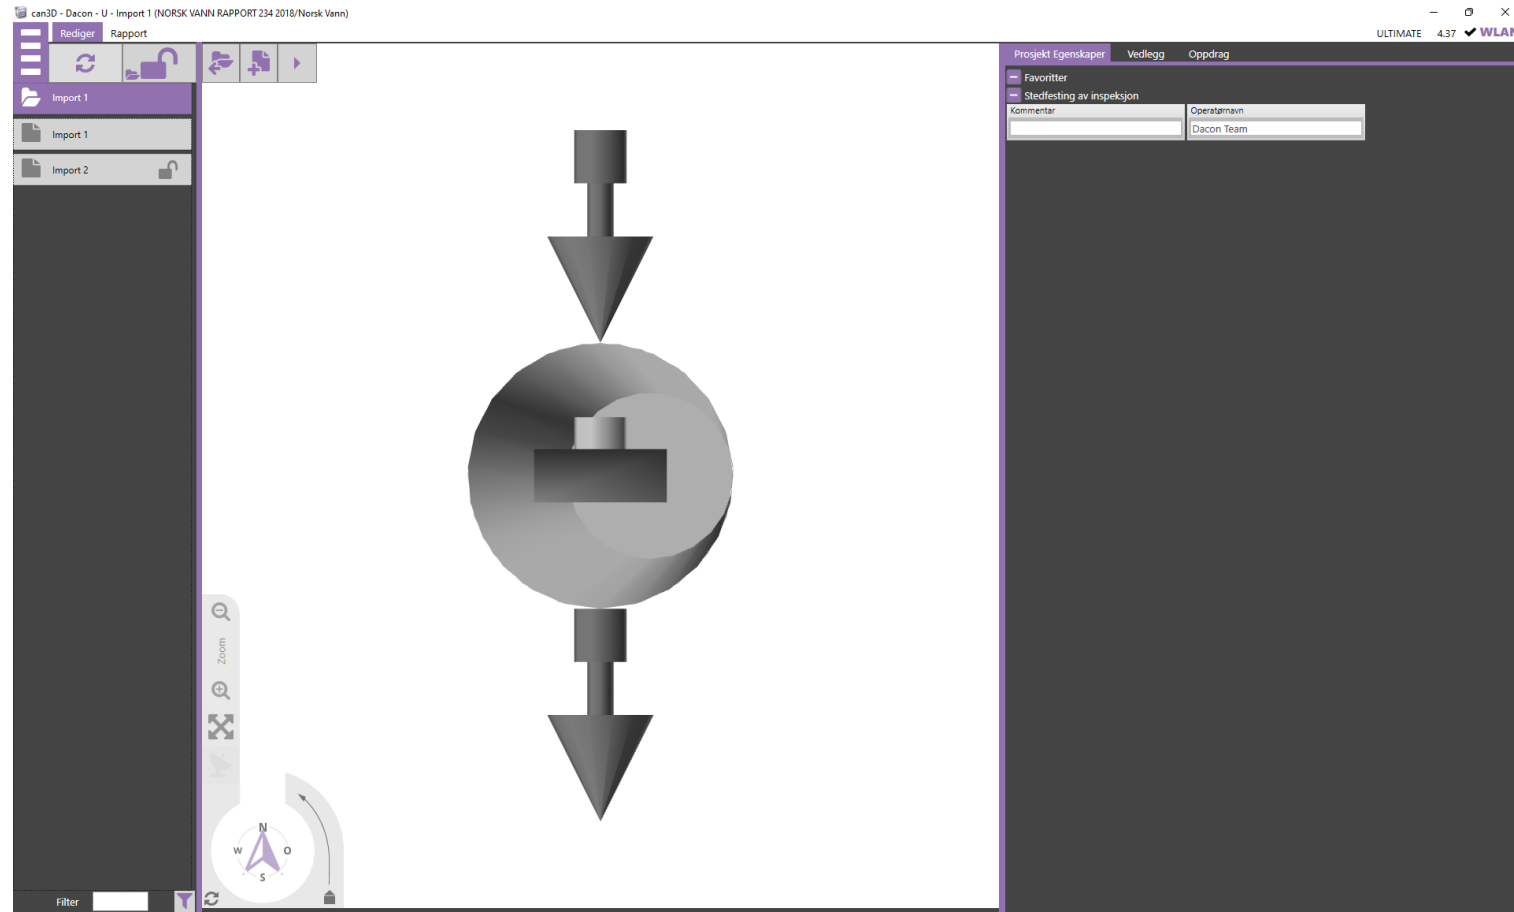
can3D - Dacon - U - Import 1 (NORSK VANN RAPPORT 234 2018/Norsk Vann)

Rediger Rapport

ULTIMATE 4.37 ✔ WLA

Import 1

Import 1

Import 2

Prosjekt Egenskaper Vedlegg Oppdrag

Favoritter

Stedfesting av inspeksjon

| Kommentar | Operatørnavn |
|---|---|
| | Dacon Team |

Zoom

N
W O
S

Filter